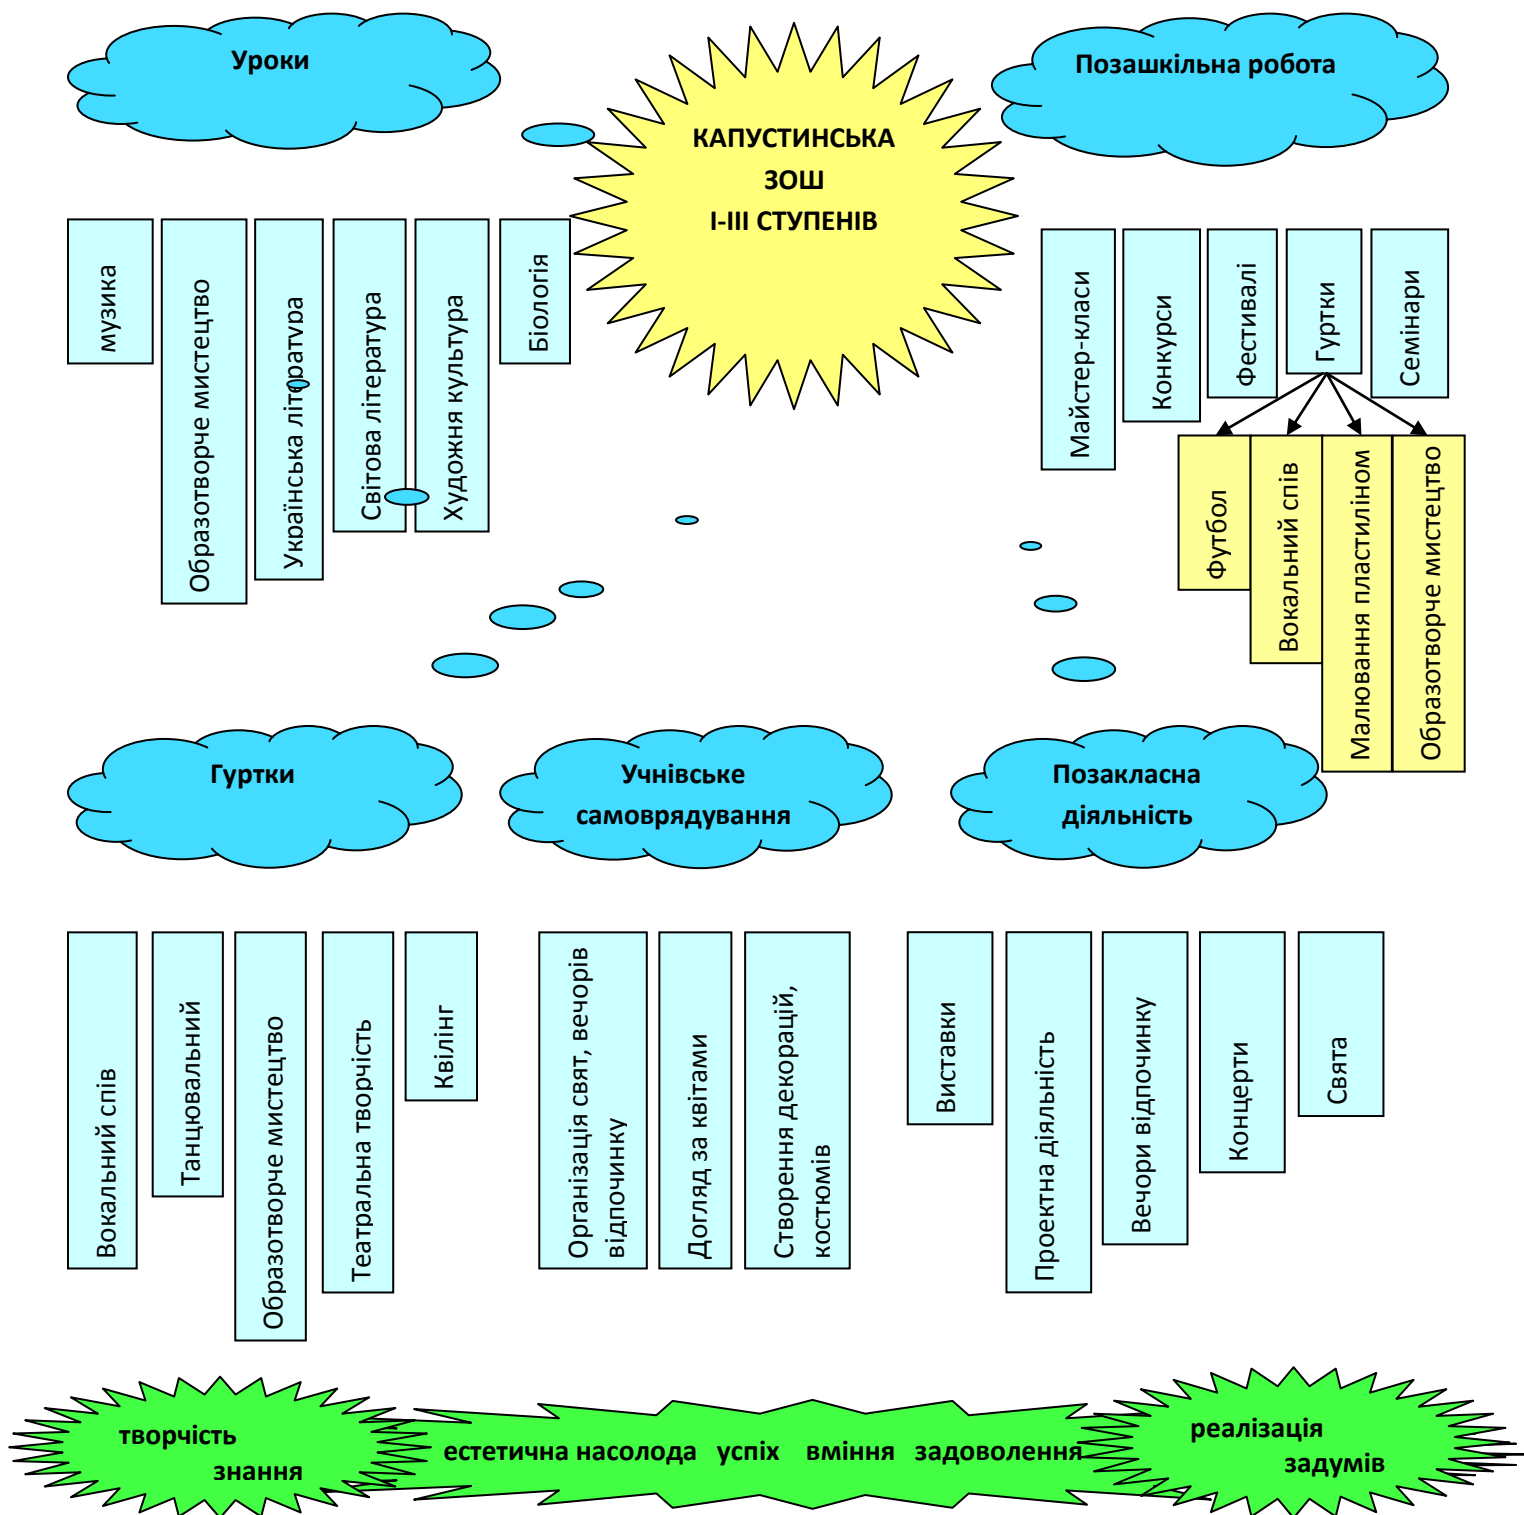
Уроки

КАПУСТИНСЬКА ЗОШ І-ІІІ СТУПЕНІВ

Позашкільна робота

музика

Образотворче мистецтво

Українська література

Світова література

Художня культура

Біологія

Майстер-класи

Конкурси

Фестивалі

Гуртки

Семінари

Футбол

Вокальний спів

Малювання пластиліном

Образотворче мистецтво

Гуртки

Учнівське самоврядування

Позакласна діяльність

Вокальний спів

Танцювальний

Образотворче мистецтво

Театральна творчість

Квілінг

Організація свят, вечорів відпочинку

Догляд за квітами

Створення декорацій, костюмів

Виставки

Проектна діяльність

Вечори відпочинку

Концерти

Свята

творчість знання

естетична насолода успіх вміння задоволення

реалізація задумів